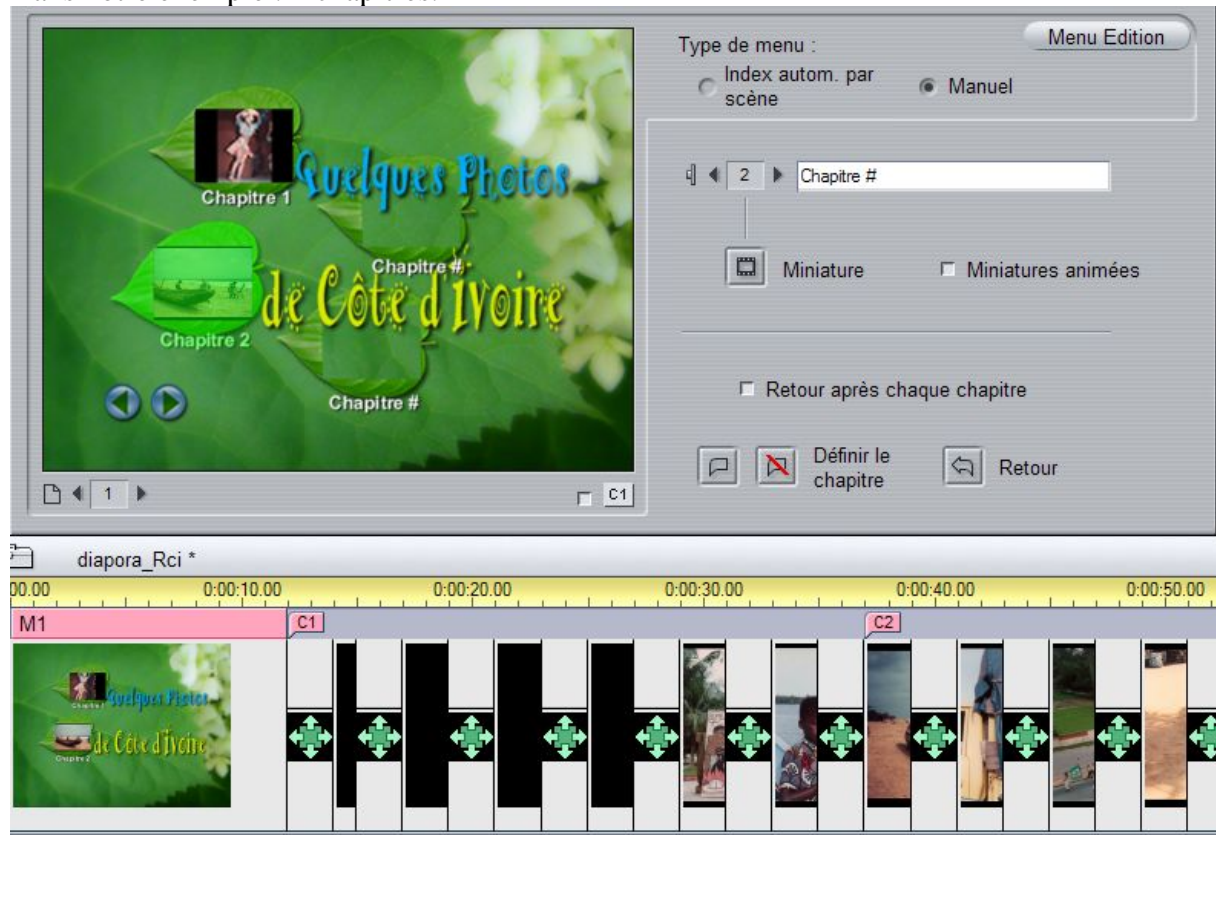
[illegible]

Chapitre 1
Quelques Photos
Chapitre #
Chapitre 2
de Côte d'Ivoire
Chapitre #

1

C1

Menu Edition

Type de menu :
Index autom. par scène
Manuel

2 Chapitre #

Miniature
Miniatures animées

Retour après chaque chapitre

Définir le chapitre
Retour

diapora_Rci *

00.00 0:00:10.00 0:00:20.00 0:00:30.00 0:00:40.00 0:00:50.00

M1
C1
C2

Quelques Photos
de Côte d'Ivoire